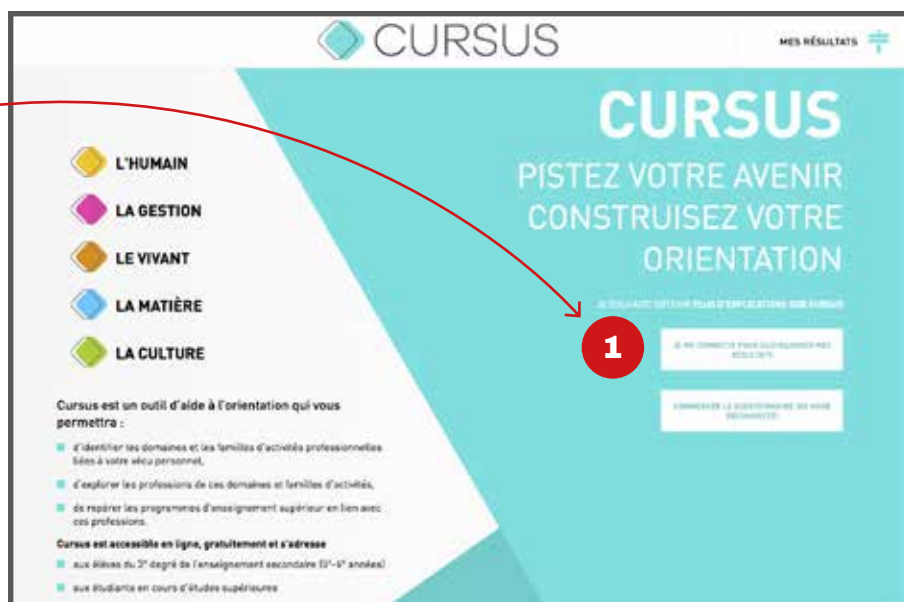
CURSUS

MES RÉSULTATS

CURSUS

PISTEZ VOTRE AVENIR
CONSTRUISEZ VOTRE
ORIENTATION

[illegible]

1

JE ME CONNECTE POUR SAUVEGARDER MES RÉSULTATS

COMMENCER LE QUESTIONNAIRE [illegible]

L'HUMAIN

LA GESTION

LE VIVANT

LA MATIÈRE

LA CULTURE

Cursus est un outil d'aide à l'orientation qui vous permettra :

d'identifier les domaines et les familles d'activités professionnelles liées à votre vécu personnel,

d'explorer les professions de ces domaines et familles d'activités,

de repérer les programmes d'enseignement supérieur en lien avec ces professions.

Cursus est accessible en ligne, gratuitement et s'adresse

aux élèves du 3e degré de l'enseignement secondaire (5e-6e année)

aux étudiants en cours d'études supérieures